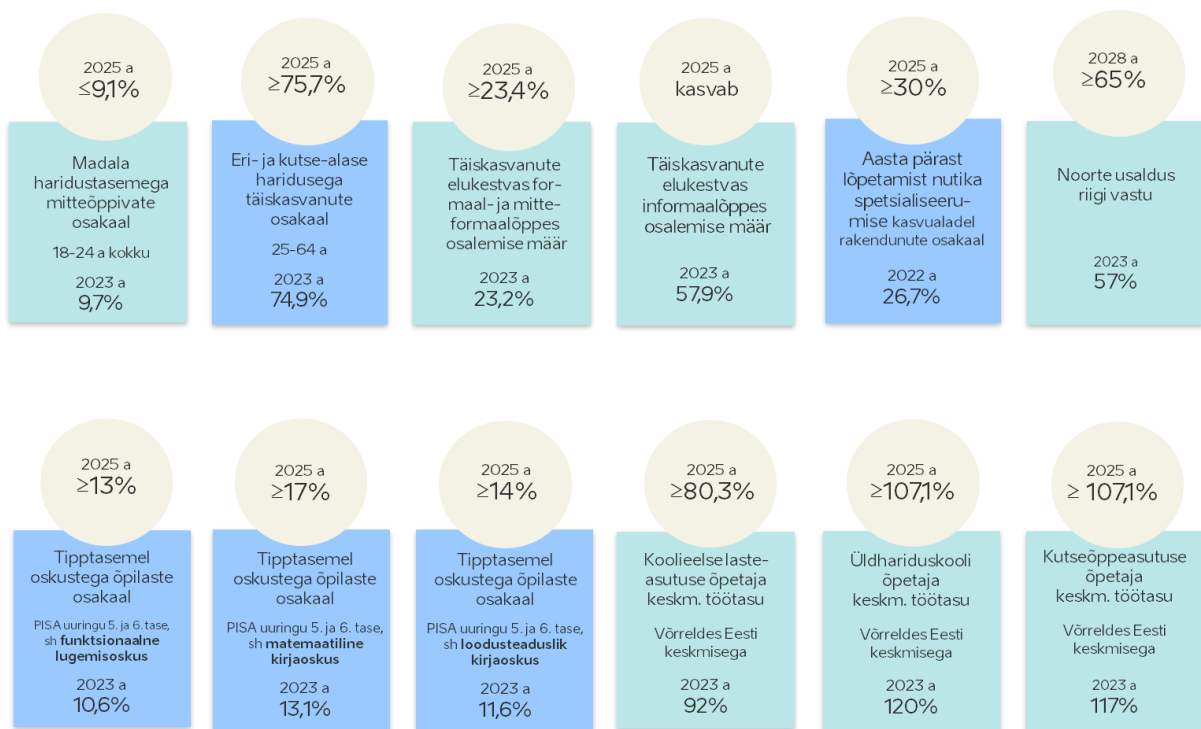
2025 a
≤9,1%

Madala haridustasemega mitteõppivate osakaal

18-24 a kokku

2023 a
9,7%

2025 a
≥75,7%

Eri- ja kutse-alase haridusega täiskasvanute osakaal

25-64 a

2023 a
74,9%

2025 a
≥23,4%

Täiskasvanute elukestvas formaal- ja mitteformaalõppes osalemise määr

2023 a
23,2%

2025 a
kasvab

Täiskasvanute elukestvas informaalõppes osalemise määr

2023 a
57,9%

2025 a
≥30%

Aasta pärast lõpetamist nutika spetsialiseerumise kasvualadel rakendunute osakaal

2022 a
26,7%

2028 a
≥65%

Noorte usaldus riigi vastu

2023 a
57%

2025 a
≥13%

Tipptasemel oskustega õpilaste osakaal

PISA uuringu 5. ja 6. tase, sh **funktsionaalne lugemisoskus**

2023 a
10,6%

2025 a
≥17%

Tipptasemel oskustega õpilaste osakaal

PISA uuringu 5. ja 6. tase, sh **matemaatiline kirjaoskus**

2023 a
13,1%

2025 a
≥14%

Tipptasemel oskustega õpilaste osakaal

PISA uuringu 5. ja 6. tase, sh **loodusteaduslik kirjaoskus**

2023 a
11,6%

2025 a
≥80,3%

Koolieelse lasteasutuse õpetaja keskm. töötasu

Võrreldes Eesti keskmisega

2023 a
92%

2025 a
≥107,1%

Üldhariduskooli õpetaja keskm. töötasu

Võrreldes Eesti keskmisega

2023 a
120%

2025 a
≥ 107,1%

Kutseõppeasutuse õpetaja keskm. töötasu

Võrreldes Eesti keskmisega

2023 a
117%